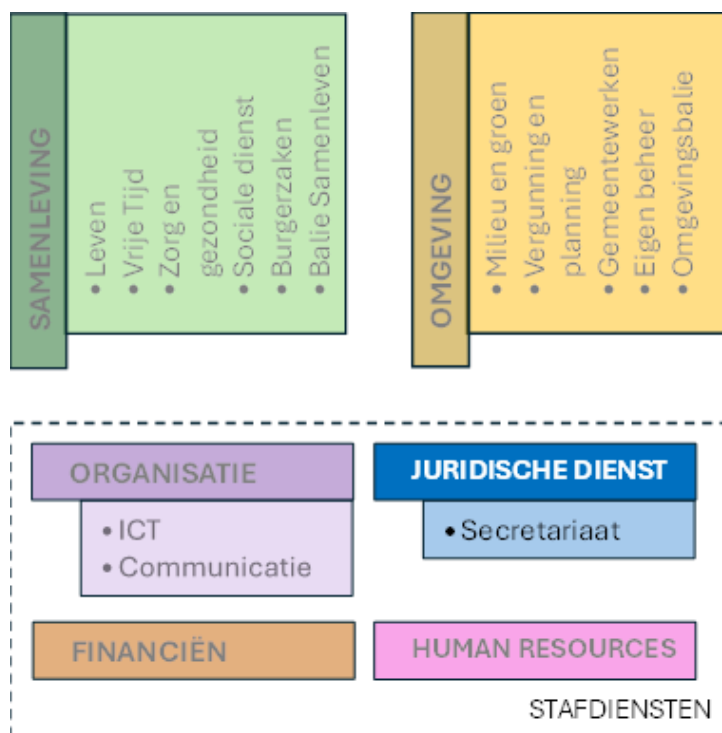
SAMENLEVING

• Leven
• Vrije Tijd
• Zorg en gezondheid
• Sociale dienst
• Burgerzaken
• Balie Samenleven

OMGEVING

• Milieu en groen
• Vergunning en planning
• Gemeentewerken
• Eigen beheer
• Omgevingsbalie

ORGANISATIE

• ICT
• Communicatie

JURIDISCHE DIENST

• Secretariaat

FINANCIËN

HUMAN RESOURCES

STAFDIENSTEN